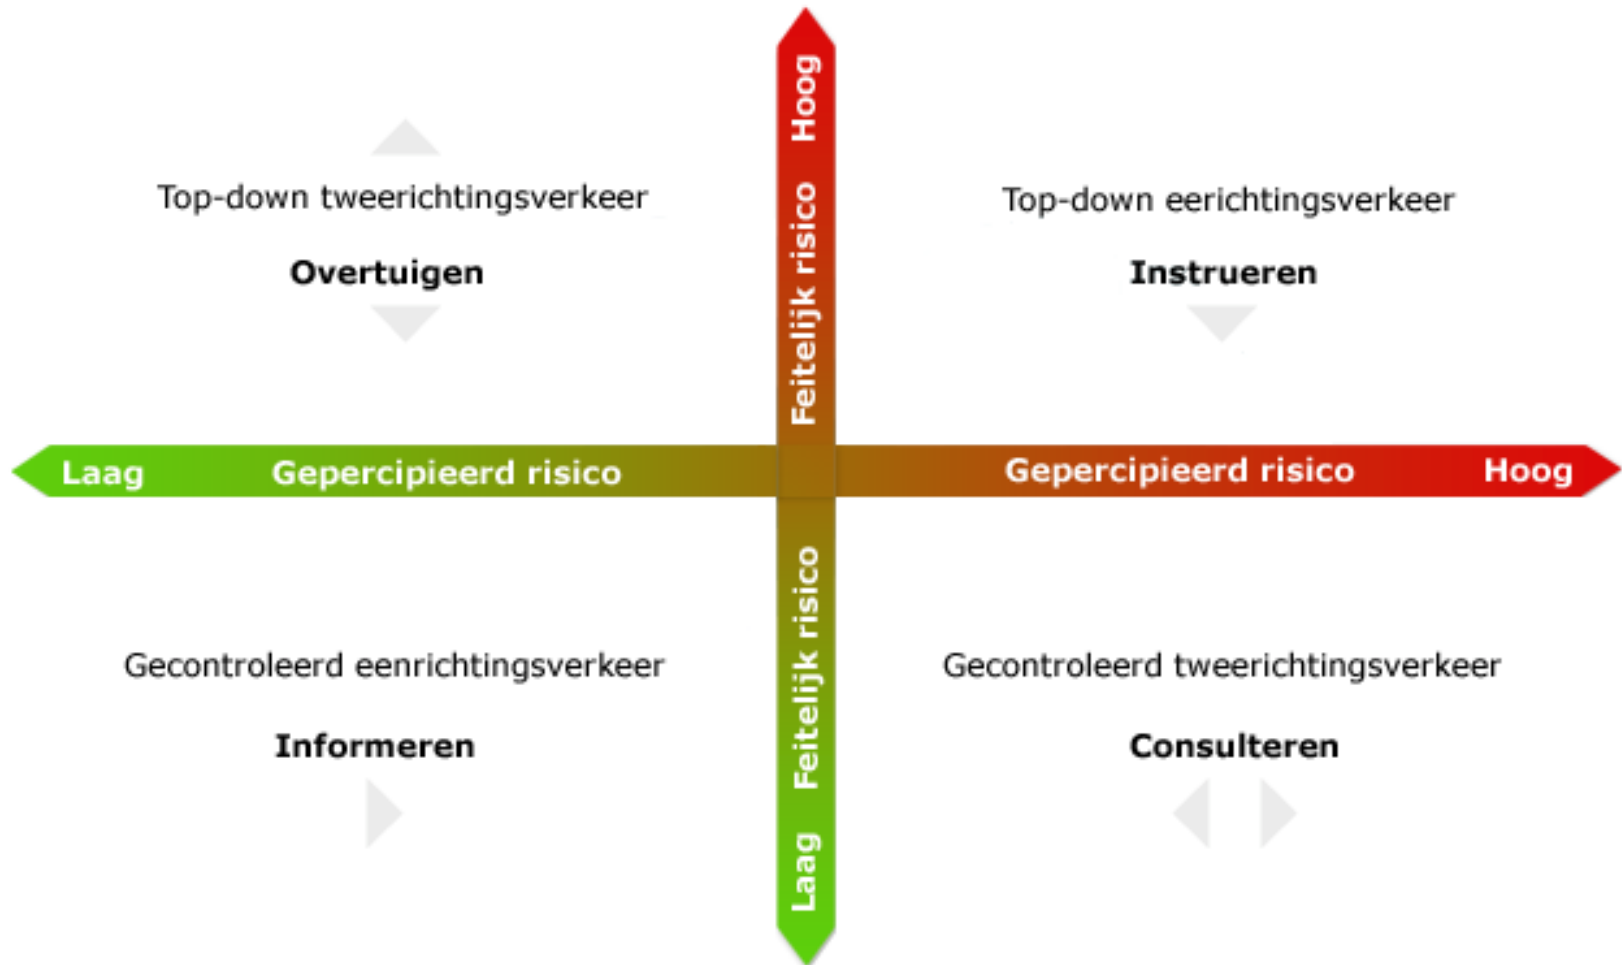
Hoog
Feitelijk risico

Top-down tweerichtingsverkeer
Overtuigen

Top-down eerichtingsverkeer
Instrueren

Laag Gepercipieerd risico
Gepercipieerd risico Hoog

Gecontroleerd eenrichtingsverkeer
Informeren

Gecontroleerd tweerichtingsverkeer
Consulteren

Feitelijk risico
Laag